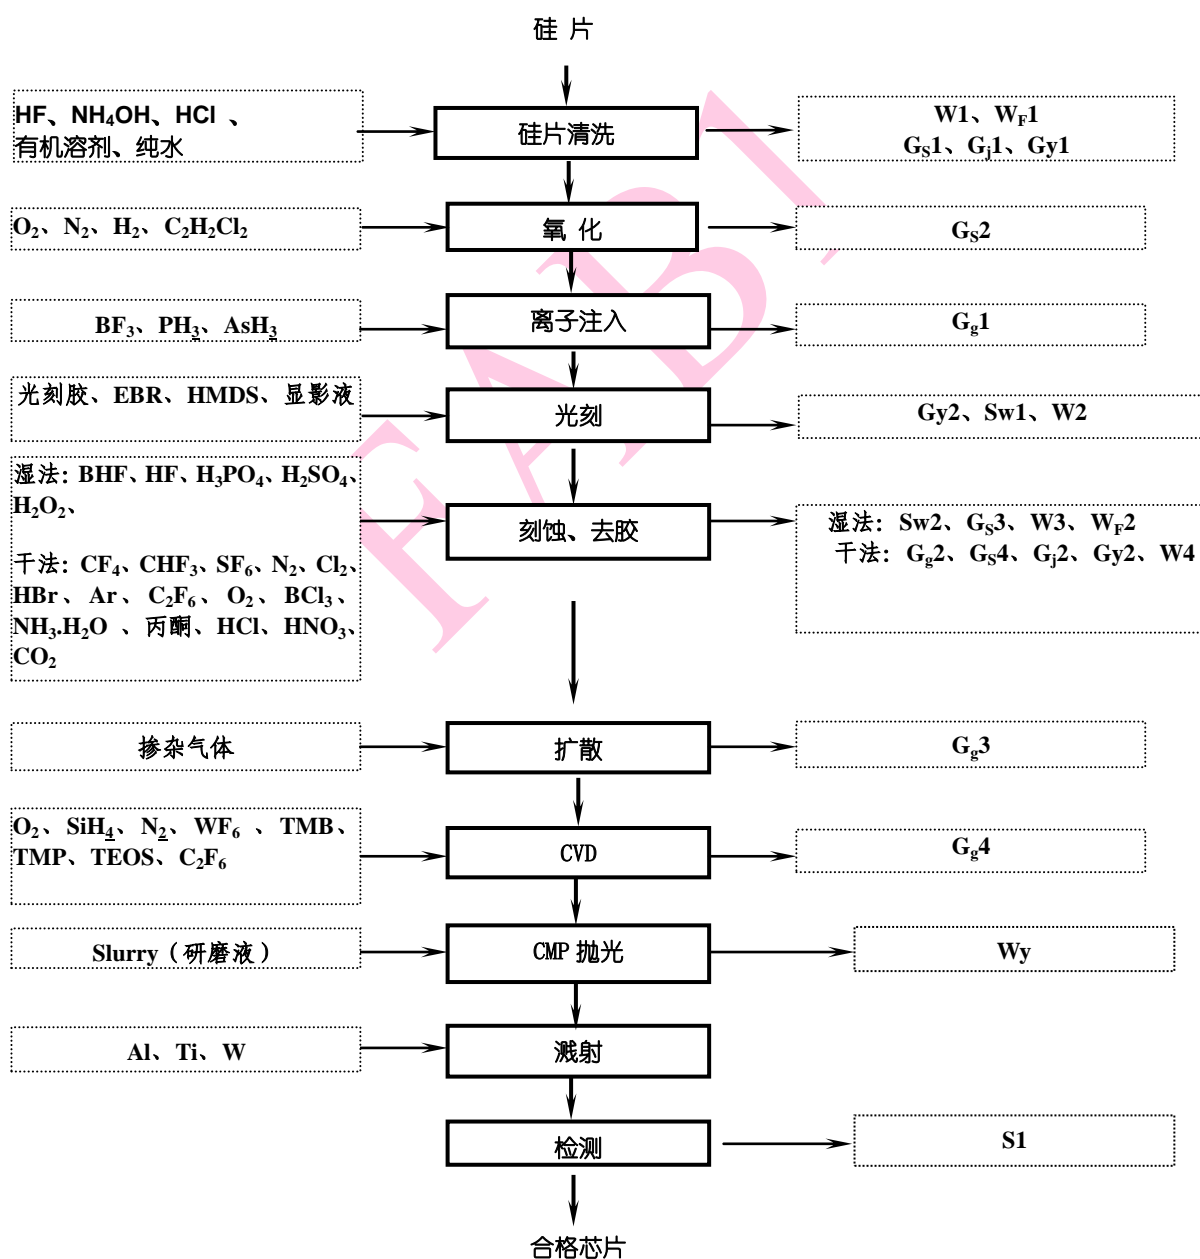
硅 片

HF、NH$_4$OH、HCl 、有机溶剂、纯水

硅片清洗

W1、W$_F$1
G$_S$1、G$_j$1、Gy1

O$_2$、N$_2$、H$_2$、C$_2$H$_2$Cl$_2$

氧 化

G$_S$2

BF$_3$、PH$_3$、AsH$_3$

离子注入

G$_g$1

光刻胶、EBR、HMDS、显影液

光刻

Gy2、Sw1、W2

湿法：BHF、HF、H$_3$PO$_4$、H$_2$SO$_4$、H$_2$O$_2$、

干法：CF$_4$、CHF$_3$、SF$_6$、N$_2$、Cl$_2$、HBr 、Ar 、C$_2$F$_6$ 、O$_2$ 、BCl$_3$ 、NH$_3$.H$_2$O 、丙酮、HCl、HNO$_3$、CO$_2$

刻蚀、去胶

湿法：Sw2、G$_S$3、W3、W$_F$2
干法：G$_g$2、G$_S$4、G$_j$2、Gy2、W4

掺杂气体

扩散

G$_g$3

O$_2$、SiH$_4$、N$_2$、WF$_6$ 、TMB、TMP、TEOS、C$_2$F$_6$

CVD

G$_g$4

Slurry（研磨液）

CMP 抛光

Wy

Al、Ti、W

溅射

检测

S1

合格芯片

FAB1